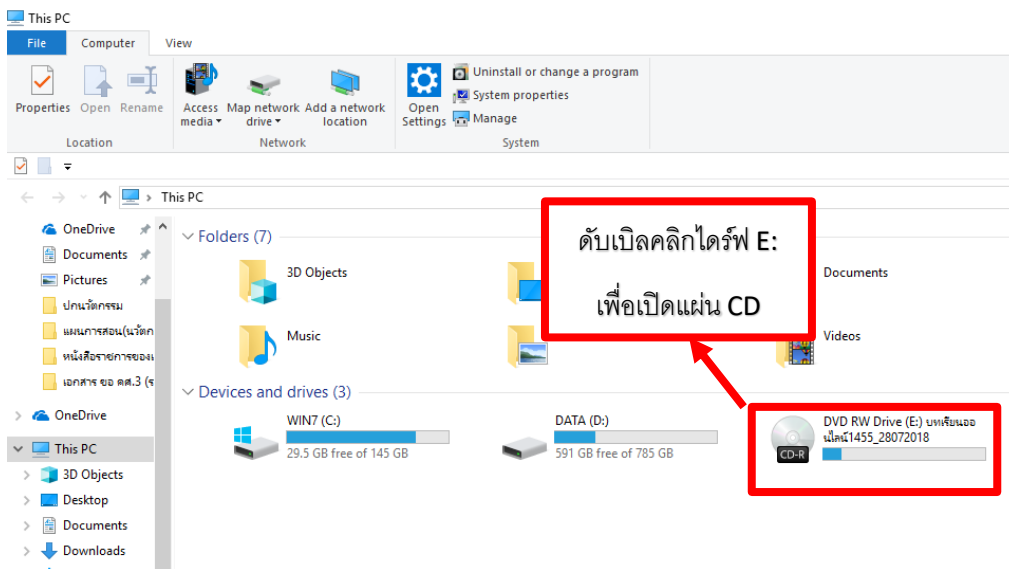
This PC

File | Computer | View

Properties | Open | Rename
Location

Access media | Map network drive | Add a network location
Network

Open Settings | Uninstall or change a program | System properties | Manage
System

This PC

OneDrive
Documents
Pictures
ปกนวัตกรรม
แผนการสอน(นวัตก
หนังสือรายการของ
เอกสาร ขอ คศ.3 (ร
OneDrive
This PC
3D Objects
Desktop
Documents
Downloads

Folders (7)
3D Objects
Documents
Music
Videos

ดับเบิลคลิกไดร์ฟ E:
เพื่อเปิดแผ่น CD

Devices and drives (3)
WIN7 (C:)
29.5 GB free of 145 GB
DATA (D:)
591 GB free of 785 GB
DVD RW Drive (E:) บทเรียนออนไลน์1455_28072018
CD-R